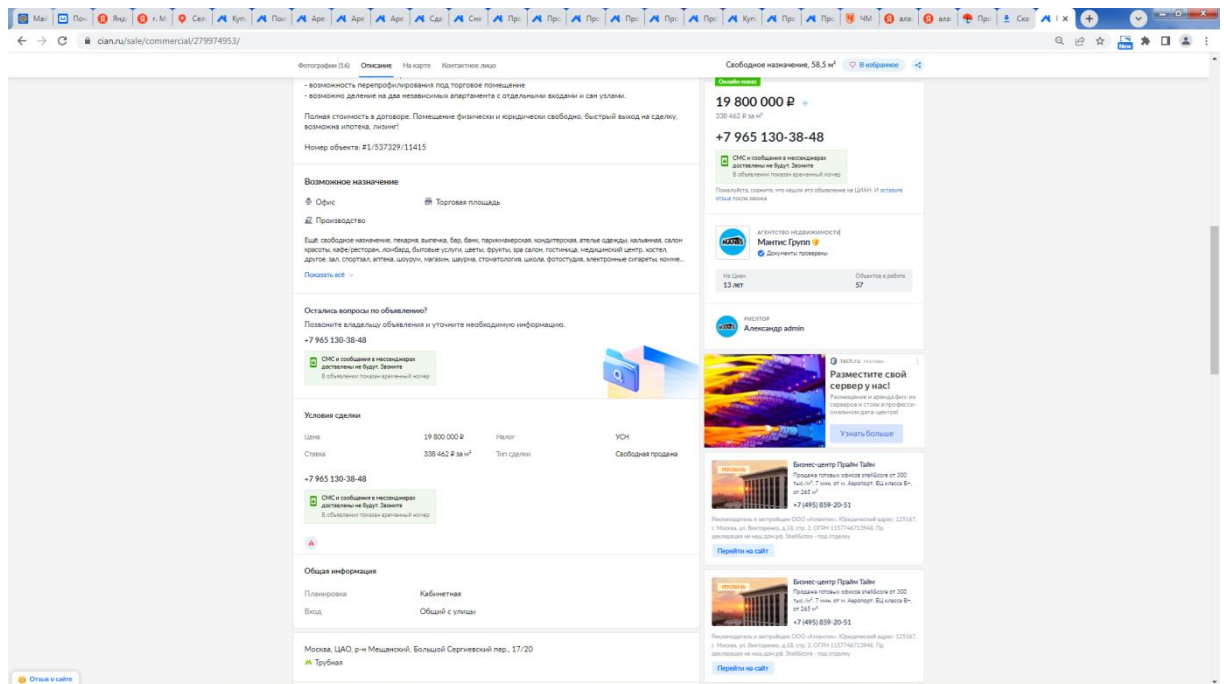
Ма | Пон | Янд | г. М | Свя | Куп | Пон | Аре | Аре | Аре | Сда | Сни | Про | Про | Про | Про | Про | Куп | Про | Про | ЧМ | ала | ала | Про | Ска

cian.ru/sale/commercial/279974953/

Фотографии (16) Описание На карте Контактное лицо

Свободное назначение, 58,5 м² В избранное

- возможность перепрофилирования под торговое помещение
- возможно деление на два независимых апартамента с отдельными входами и сан узлами.

Полная стоимость в договоре. Помещение физически и юридически свободно, быстрый выход на сделку, возможна ипотека, лизинг!

Номер объекта: #1/537329/11415

Возможное назначение

Офис
Торговая площадь
Производство

Ещё: свободное назначение, пекарня, выпечка, бар, банк, парикмахерская, кондитерская, ателье одежды, кальянная, салон красоты, кафе/ресторан, ломбард, бытовые услуги, цветы, фрукты, spa салон, гостиница, медицинский центр, хостел, другое, зал, спортзал, аптека, шоурум, магазин, шаурма, стоматология, школа, фотостудия, электронные сигареты, комне...

Показать всё

Остались вопросы по объявлению?
Позвоните владельцу объявления и уточните необходимую информацию.
+7 965 130-38-48

СМС и сообщения в мессенджерах доставлены не будут. Звоните
В объявлении показан временный номер

Условия сделки

| Цена | 19 800 000 ₽ | Налог | УСН |
|---|---|---|---|
| Ставка | 338 462 ₽ за м² | Тип сделки | Свободная продажа |

+7 965 130-38-48

СМС и сообщения в мессенджерах доставлены не будут. Звоните
В объявлении показан временный номер

Общая информация

| Планировка | Кабинетная |
|---|---|
| Вход | Общий с улицы |

Москва, ЦАО, р-н Мещанский, Большой Сергиевский пер., 17/20
Трубная

Отзыв о сайте

Онлайн-показ
19 800 000 ₽
338 462 ₽ за м²
+7 965 130-38-48
СМС и сообщения в мессенджерах доставлены не будут. Звоните
В объявлении показан временный номер
Пожалуйста, скажите, что нашли это объявление на ЦИАН. И оставьте отзыв после звонка

АГЕНТСТВО НЕДВИЖИМОСТИ
Мантис Групп
Документы проверены
На Циан
13 лет
Объектов в работе
57

РИЕЛТОР
Александр admin

tach.ru Реклама
Разместите свой сервер у нас!
Размещение и аренда физ-их серверов и стоек в професси-ональном дата-центре!
Узнать больше

РЕКЛАМА
Бизнес-центр Прайм Тайм
Продажа готовых офисов shellCore от 300 тыс./м². 7 мин. от м. Аэропорт. БЦ класса В+, от 265 м²
+7 (495) 859-20-51
Рекламодатель и застройщик ООО «Атлантик». Юридический адрес: 125167, г. Москва, ул. Викторенко, д.16, стр. 3. ОГРН 1157746713948. Пр. декларация на наш.дом.рф. ShellCore - под отделку
Перейти на сайт

РЕКЛАМА
Бизнес-центр Прайм Тайм
Продажа готовых офисов shellCore от 300 тыс./м². 7 мин. от м. Аэропорт. БЦ класса В+, от 265 м²
+7 (495) 859-20-51
Рекламодатель и застройщик ООО «Атлантик». Юридический адрес: 125167, г. Москва, ул. Викторенко, д.16, стр. 3. ОГРН 1157746713948. Пр. декларация на наш.дом.рф. ShellCore - под отделку
Перейти на сайт